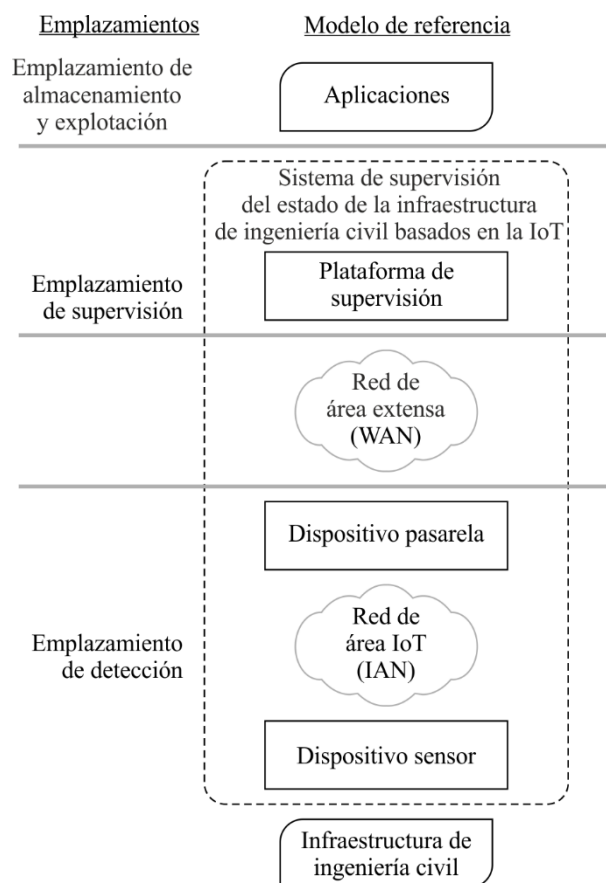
Emplazamientos

Modelo de referencia

Emplazamiento de almacenamiento y explotación

Aplicaciones

Sistema de supervisión del estado de la infraestructura de ingeniería civil basados en la IoT

Emplazamiento de supervisión

Plataforma de supervisión

Red de área extensa (WAN)

Dispositivo pasarela

Emplazamiento de detección

Red de área IoT (IAN)

Dispositivo sensor

Infraestructura de ingeniería civil